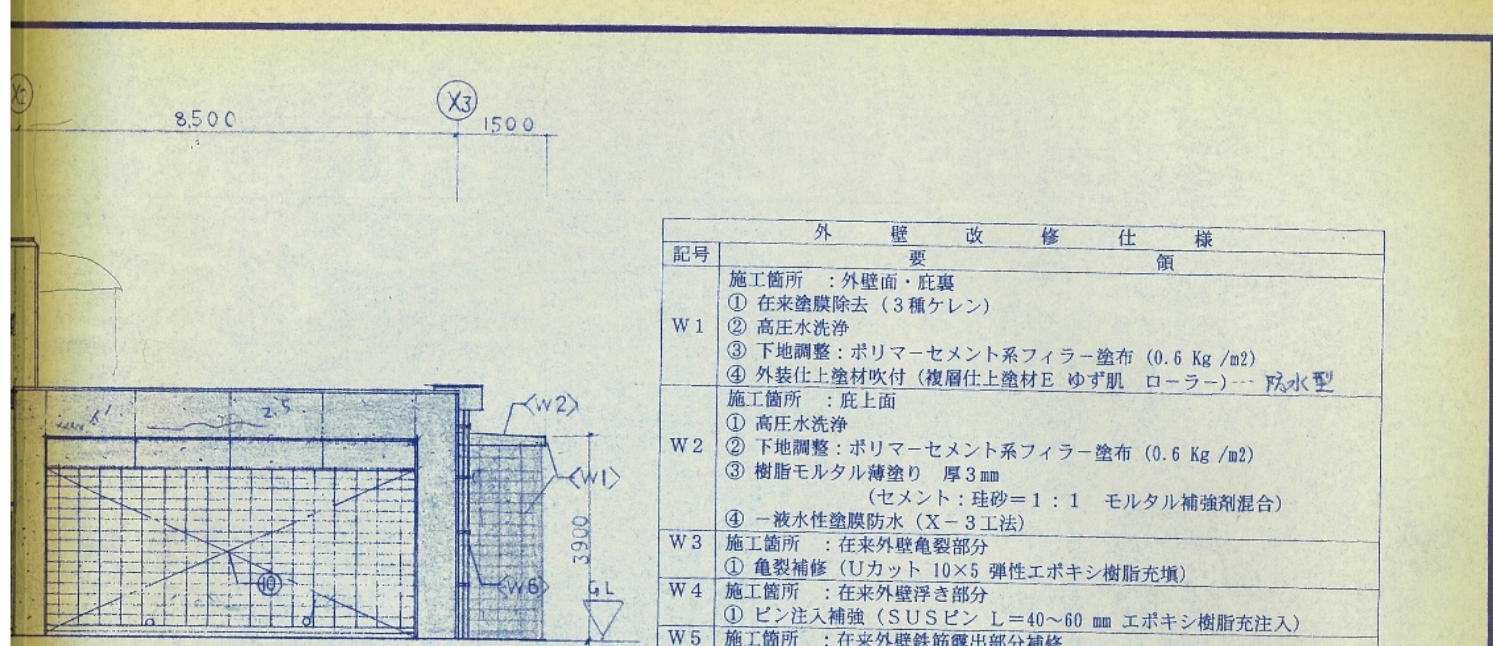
X2

X3

8,500

1500

2.5

W2

W1

W6

10

3900

GL

| 外　壁　改　修　仕　様 | |
|---|---|
| 記号 | 要　領 |
| W 1 | 施工箇所　：外壁面・庇裏<br>① 在来塗膜除去（3種ケレン）<br>② 高圧水洗浄<br>③ 下地調整：ポリマーセメント系フィラー塗布（0.6 Kg /m2）<br>④ 外装仕上塗材吹付（複層仕上塗材E　ゆず肌　ローラー）… 防水型 |
| W 2 | 施工箇所　：庇上面<br>① 高圧水洗浄<br>② 下地調整：ポリマーセメント系フィラー塗布（0.6 Kg /m2）<br>③ 樹脂モルタル薄塗り　厚3㎜<br>（セメント：珪砂＝1：1　モルタル補強剤混合）<br>④ 一液水性塗膜防水（X－3工法） |
| W 3 | 施工箇所　：在来外壁亀裂部分<br>① 亀裂補修（Uカット 10×5 弾性エポキシ樹脂充填） |
| W 4 | 施工箇所　：在来外壁浮き部分<br>① ピン注入補強（SUSピン L＝40～60 ㎜ エポキシ樹脂充注入） |
| W 5 | 施工箇所　：在来外壁鉄筋露出部分補修 |